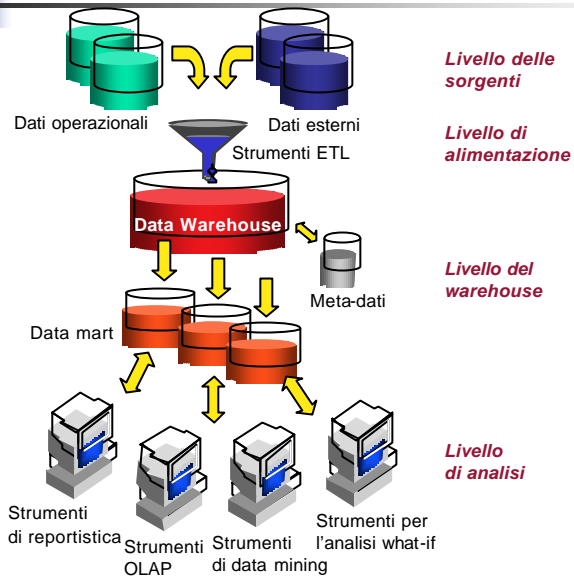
Livello delle sorgenti

Dati operazionali

Dati esterni

Livello di alimentazione

Strumenti ETL

Data Warehouse

Livello del warehouse

Meta-dati

Data mart

Livello di analisi

Strumenti di reportistica

Strumenti OLAP

Strumenti di data mining

Strumenti per l'analisi what-if